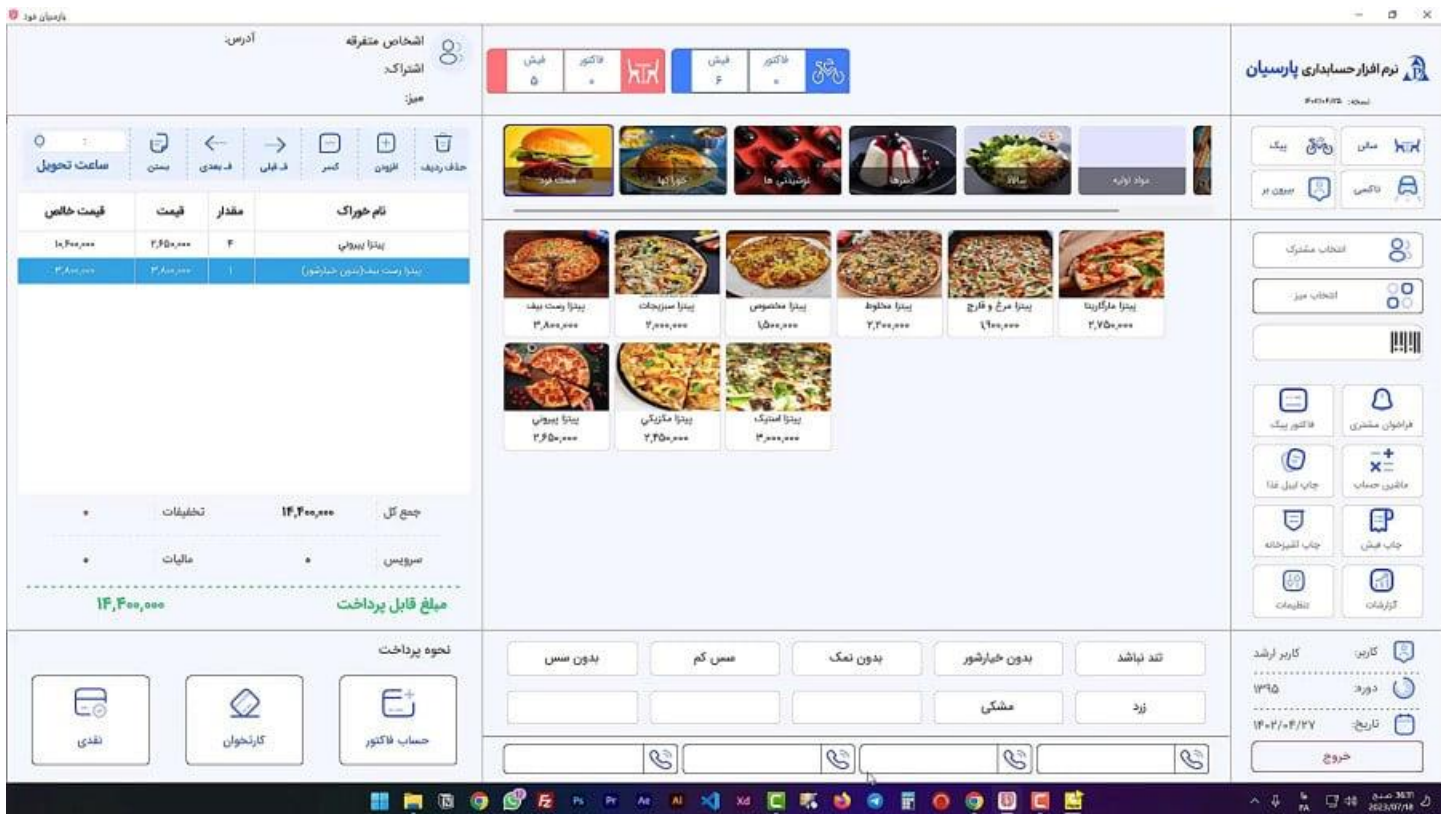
پارسیان فود

نرم افزار حسابداری پارسیان
نسخه: ۴.۰۱۰۶۴۲۵

فیش
۵
فاکتور
۰

فیش
۶
فاکتور
۰

اشخاص متفرقه
آدرس:
اشتراک:
میز:

سالن
پیک
تاکسی
بیرون بر

مواد اولیه
سالاد
دسرها
نوشیدنی ها
خوراک ها
فست فود

انتخاب مشترک
انتخاب میز

فراخوان مشتری
فاکتور پیک
ماشین حساب
چاپ لیبل غذا
چاپ فیش
چاپ آشپزخانه
گزارشات
تنظیمات

پیتزا مارگاریتا
۲,۷۵۰,۰۰۰
پیتزا مرغ و قارچ
۱,۹۰۰,۰۰۰
پیتزا مخلوط
۲,۲۰۰,۰۰۰
پیتزا مخصوص
۱,۵۰۰,۰۰۰
پیتزا سبزیجات
۲,۰۰۰,۰۰۰
پیتزا رست بیف
۳,۸۰۰,۰۰۰
پیتزا استیک
۳,۰۰۰,۰۰۰
پیتزا مکزیکی
۲,۴۵۰,۰۰۰
پیتزا پپرونی
۲,۶۵۰,۰۰۰

حذف ردیف
افزودن
کسر
ف قبلی
ف بعدی
بستن
ساعت تحویل

| نام خوراک | مقدار | قیمت | قیمت خالص |
|---|---|---|---|
| پیتزا پپرونی | ۴ | ۲,۶۵۰,۰۰۰ | ۱۰,۶۰۰,۰۰۰ |
| پیتزا رست بیف(بدون خیارشور) | ۱ | ۳,۸۰۰,۰۰۰ | ۳,۸۰۰,۰۰۰ |

جمع کل ۱۴,۴۰۰,۰۰۰
تخفیفات ۰
سرویس ۰
مالیات ۰
مبلغ قابل پرداخت ۱۴,۴۰۰,۰۰۰

تند نباشد
بدون خیارشور
بدون نمک
سس کم
بدون سس
زرد
مشکی

نحوه پرداخت
حساب فاکتور
کارتخوان
نقدی

کاربر: کاربر ارشد
دوره: ۱۳۹۵
تاریخ: ۱۴۰۲/۰۴/۲۷
خروج

صبح ۳۶:۱۱
2023/07/18